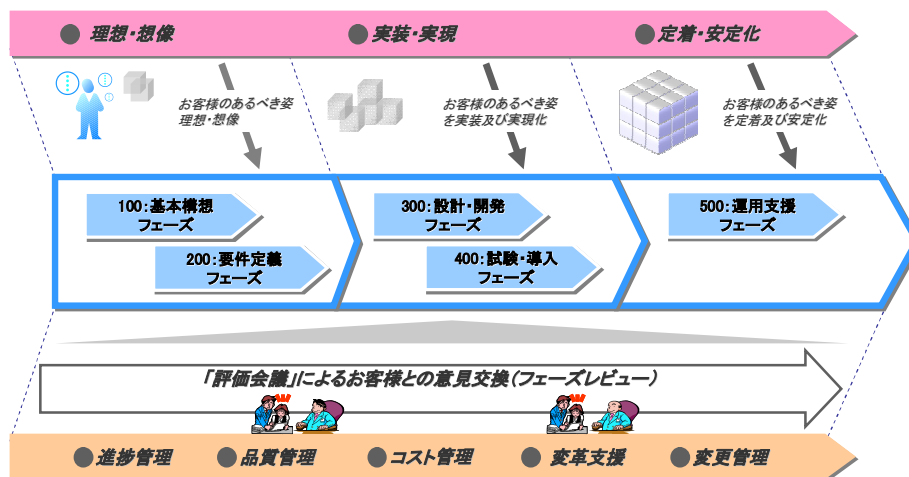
理想・想像

実装・実現

定着・安定化

お客様のあるべき姿
理想・想像

お客様のあるべき姿
を実装及び実現化

お客様のあるべき姿
を定着及び安定化

100:基本構想
フェーズ

200:要件定義
フェーズ

300:設計・開発
フェーズ

400:試験・導入
フェーズ

500:運用支援
フェーズ

「評価会議」によるお客様との意見交換(フェーズレビュー)

進捗管理

品質管理

コスト管理

変革支援

変更管理